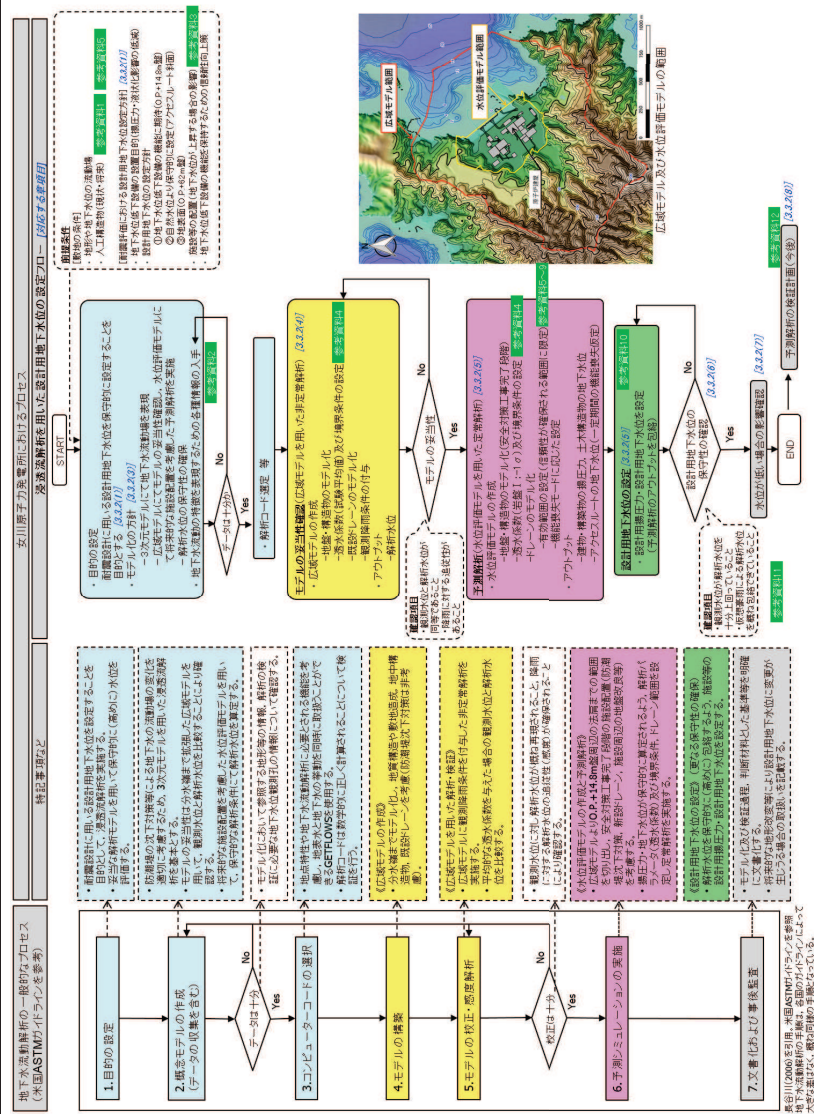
地下水流動解析の一般的なプロセス（米国ASTMガイドラインを参考）

特記事項など

女川原子力発電所におけるプロセス
浸透流解析を用いた設計用地下水位の設定フロー [3.3.2(1)]

1.目的の設定
2.概念モデルの作成（データの収集を含む）
データは十分か
No
Yes
3.コンピューターコードの選択
4.モデルの構築
5.モデルの校正・感度解析
校正は十分か
No
Yes
6.予測シミュレーションの実施
7.文書化および事後監査

・耐震設計に用いる設計用地下水位を設定することを目的として、浸透流解析を実施する。
・解析モデルを用いて保守的に（高めに）水位を評価する。

・防潮堤の地下水対策等による地下水の流動場の変化を適切に考慮するため、3次元モデルを用いた浸透流解析を基本とする。
・モデルの妥当性は分水嶺まで拡張した広域モデルを用いて、観測水位と解析水位を比較することにより確認する。
・将来的な施設配置を考慮した水位評価モデルを用いて、保守的な解析条件で解析水位を算定する。

・モデル化において参照する地形等の情報、解析の検証に必要な地下水観測孔の情報について確認する。

・地点特性や地下水流動解析に必要とされる機能を考慮し、地表水と地下水の挙動を同時に取扱うことができるGETFLOWSを使用する。
・解析コードは数学的に正しく計算されることについて検証されている。

《広域モデルの作成》
・分水嶺までモデル化し、地質構造や敷地造成、地中構造物、既設ドレーン等を考慮（防潮堤は下記を除き非考慮）

《広域モデルを用いた解析・検証》
・広域モデルに観測降雨量を付与した非定常解析を実施する。
・平均的な浸水係数を与えた場合の観測水位と解析水位を比較する。

・観測水位に対し、解析水位が概ね再現されること、降雨に対する解析水位の追従性（感度）が確認されることにより確認する。

《水位評価モデルの作成と予測解析》
・広域モデルよりO.P.+14.8m盤周辺の法面までの範囲を切り出し、安全対策工事完了段階の施設配置（防潮堤や地下水位低下設備、耐震ドレーン、施設周辺の地盤改良等）を考慮する。
・漂流で地下水位が保守的に算定されるよう、解析パラメータ（透水係数）及び境界条件、ドレーン範囲を設定し定常解析を実施する。

《設計用地下水位の設定（更なる保守性の確保）》
・解析水位を保守的に（高めに）包絡するよう、施設等の設計用揚圧力・設計用地下水位を設定する。

・モデル化及び検証過程、判断材料とした基準等を明確に文書化する。
・将来的な地形改変等により設計用地下水位に変更が生じる場合の取扱いを記載する。

長谷川(2006)を引用、米国ASTMガイドラインを参照
地下水流動解析の手順は、各国のガイドラインによって多少異なるが、概ね同様の手順になっている。

START
・目的の設定
耐震設計に用いる設計用地下水位を保守的に設定することを目的とする [3.3.2(1)]
・モデル化の方針 [3.3.2(3)]
－3次元モデルにて地下水流動場を表現
－広域モデルにてモデルの妥当性確認し、水位評価モデルにて将来的な施設配置を考慮した予測解析を実施
解析水位の保守的評価
・地下水流動の特徴を理解するための各種情報の入手 参考資料2
データは十分か
No
Yes
・解析コード選定 等

モデルの妥当性確認（広域モデルを用いた非定常解析） [3.3.2(4)] 参考資料4
・広域モデルの作成
－地盤・構造物のモデル化
－透水係数（試験平均値）及び境界条件の設定
－既設ドレーンのモデル化
－観測降雨条件の付与
・アウトプット
－解析水位
確認項目
観測水位と解析水位が同等であること
降雨に対する追従性があること
モデルの妥当性
No
Yes

予測解析（水位評価モデルを用いた定常解析） [3.3.2(5)] 参考資料5～9
・水位評価モデルの作成
－地盤・構造物のモデル化（安全対策工事完了段階）
－透水係数（保守的設定）及び境界条件の設定
－ドレーンのモデル化
－有効範囲の設定（信頼性が確保される範囲に限定）
－機能喪失モードに応じた設定
・アウトプット
－建物・構築物の揚圧力、土木構造物の地下水位
－アクセスルートの地下水位（一定期間の機能喪失仮定）

設計用地下水位の設定 [3.3.2(6)] 参考資料10
・設計用揚圧力・設計用地下水位を設定
（予測解析のアウトプットを包絡）
確認項目
・観測水位の解析水位を十分に上回っていること
・仮想観測水位の解析水位を概ね包絡できていること
参考資料11
設計用地下水位の保守性の確認 [3.3.2(6)]
No
Yes
水位が低い場合の影響確認 [3.3.2(7)]
END
予測解析の検証計画（今後） [3.3.2(8)] 参考資料12

前提条件
（解析条件）
・地形や地下水位の流動場
・人工構造物（現状・将来）
[耐震評価における設計用地下水位設定方針]
・地下水位低下設備の設置目的（揚圧力・液状化影響等の低減）
[設計用地下水位の設定方針]
①地下水位低下設備の機能に期待（O.P.+14.8m盤）
②自然水位より保守的（O.P.+14.8m盤）
③地表面（O.P.+60m盤）、設定（アクセスルート利用）
・設置等の配置（地下水位が上昇する場合の影響）
・地下水位低下設備の機能低下時のための信頼性向上等
[3.3.2(1)] 参考資料1 参考資料3 参考資料13
[次頁する資料]

広域モデル範囲
水位評価モデル範囲
広域モデル及び水位評価モデルの範囲